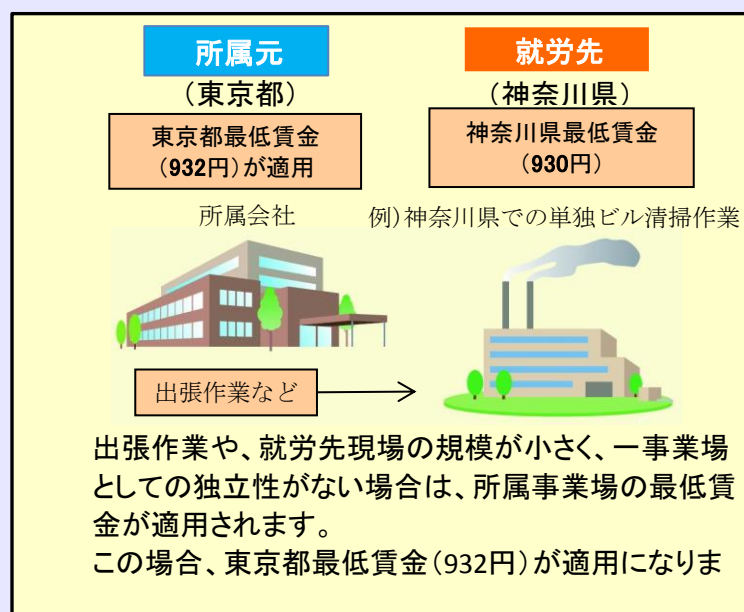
所属元

（東京都）

東京都最低賃金（932円）が適用

就労先

（神奈川県）

神奈川県最低賃金（930円）

所属会社

例）神奈川県での単独ビル清掃作業

出張作業など

出張作業や、就労先現場の規模が小さく、一事業場としての独立性がない場合は、所属事業場の最低賃金が適用されます。

この場合、東京都最低賃金（932円）が適用になりま